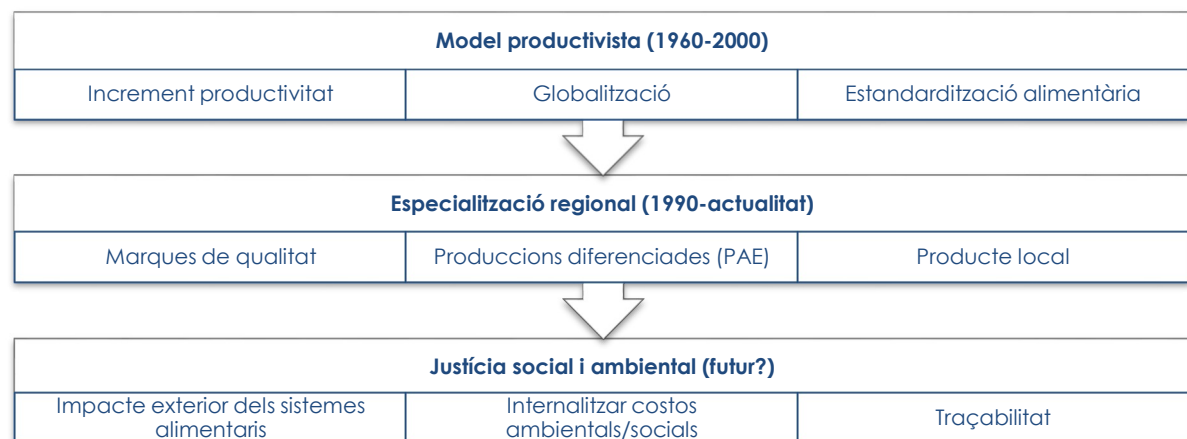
| Model productivista (1960-2000) | | |
|---|---|---|
| Increment productivitat | Globalització | Estandardització alimentària |

| Especialització regional (1990-actualitat) | | |
|---|---|---|
| Marques de qualitat | Produccions diferenciades (PAE) | Producte local |

| Justícia social i ambiental (futur?) | | |
|---|---|---|
| Impacte exterior dels sistemes alimentaris | Internalitzar costos ambientals/socials | Traçabilitat |